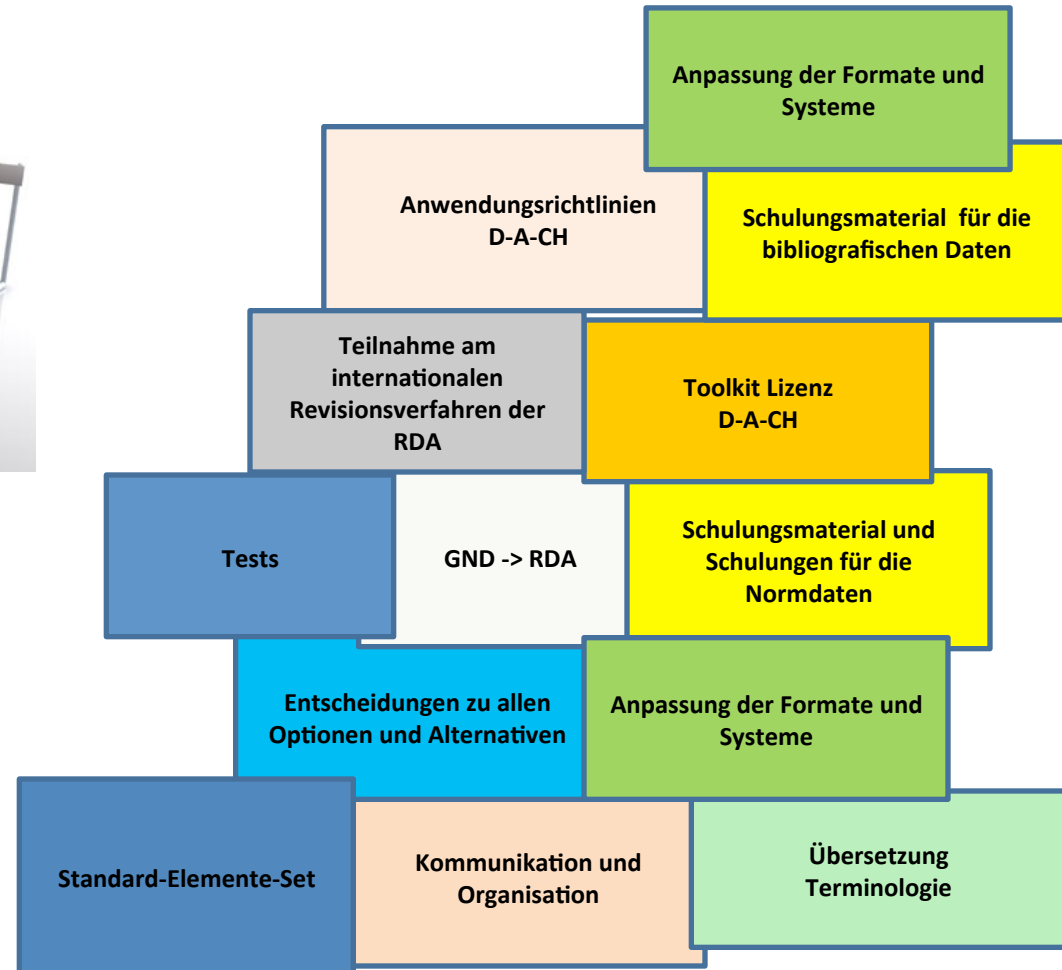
Anpassung der Formate und Systeme

Anwendungsrichtlinien D-A-CH

Schulungsmaterial für die bibliografischen Daten

Teilnahme am internationalen Revisionsverfahren der RDA

Toolkit Lizenz D-A-CH

Tests

GND -> RDA

Schulungsmaterial und Schulungen für die Normdaten

Entscheidungen zu allen Optionen und Alternativen

Anpassung der Formate und Systeme

Standard-Elemente-Set

Kommunikation und Organisation

Übersetzung Terminologie